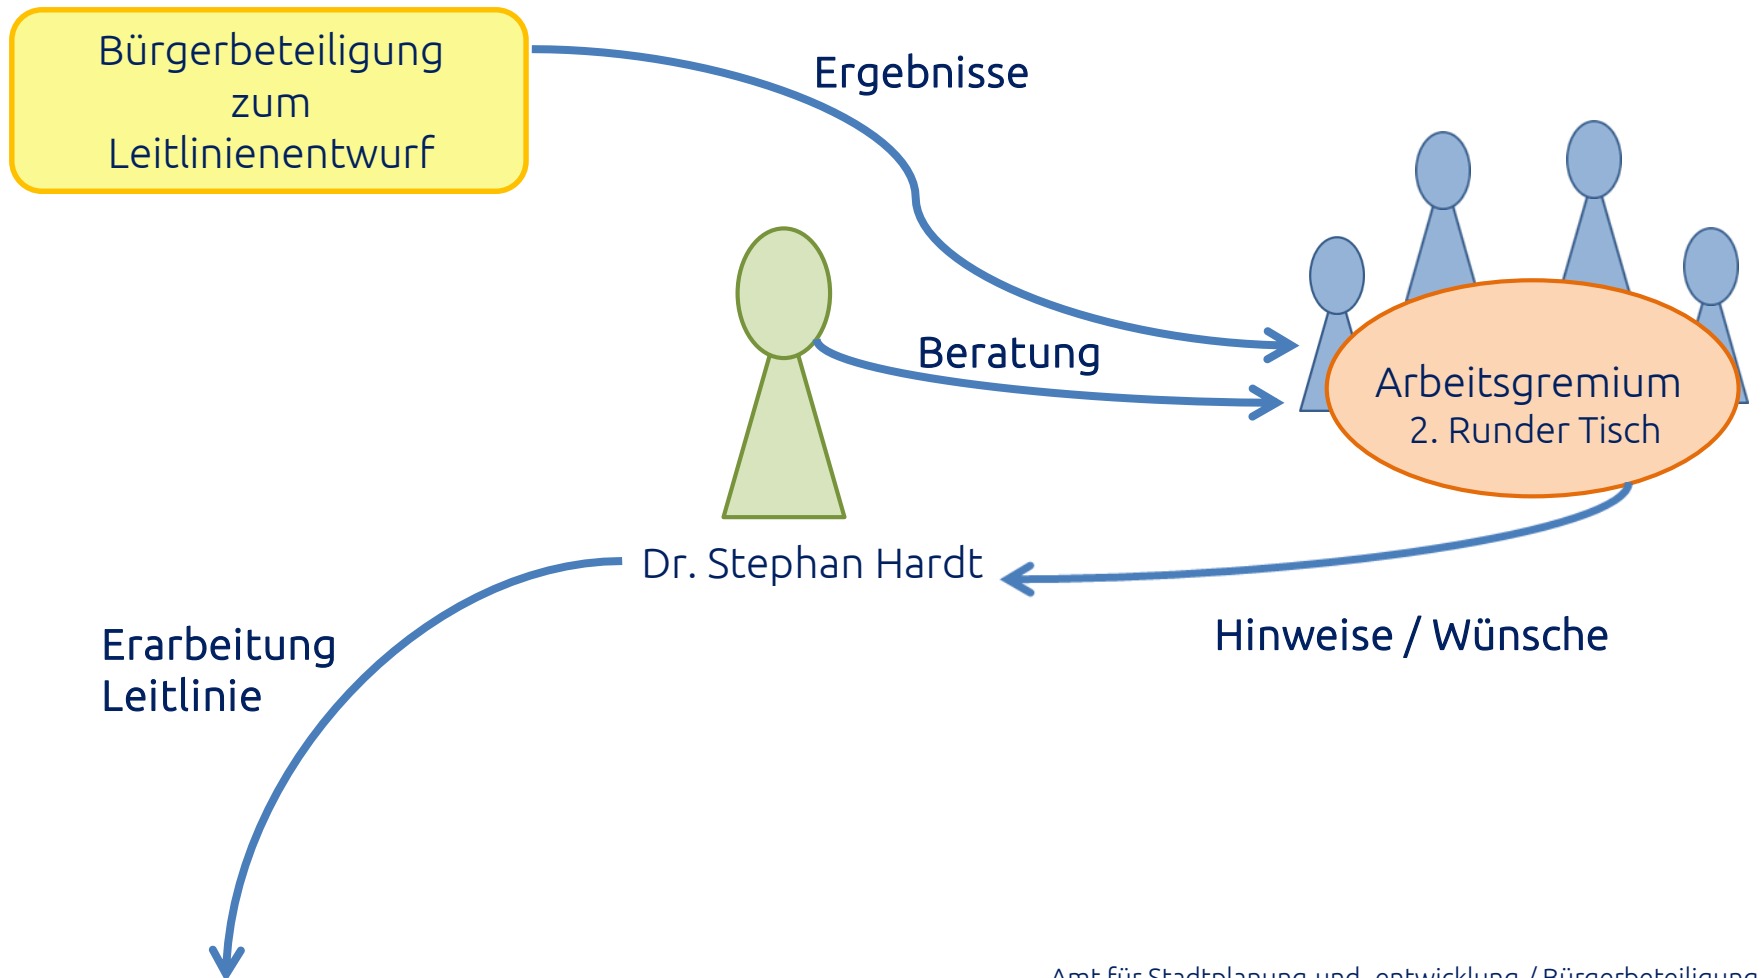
Bürgerbeteiligung zum Leitlinienentwurf

Ergebnisse

Beratung

Arbeitsgremium
2. Runder Tisch

Dr. Stephan Hardt

Hinweise / Wünsche

Erarbeitung Leitlinie

Amt für Stadtplanung und -entwicklung / Bürgerbeteiligung